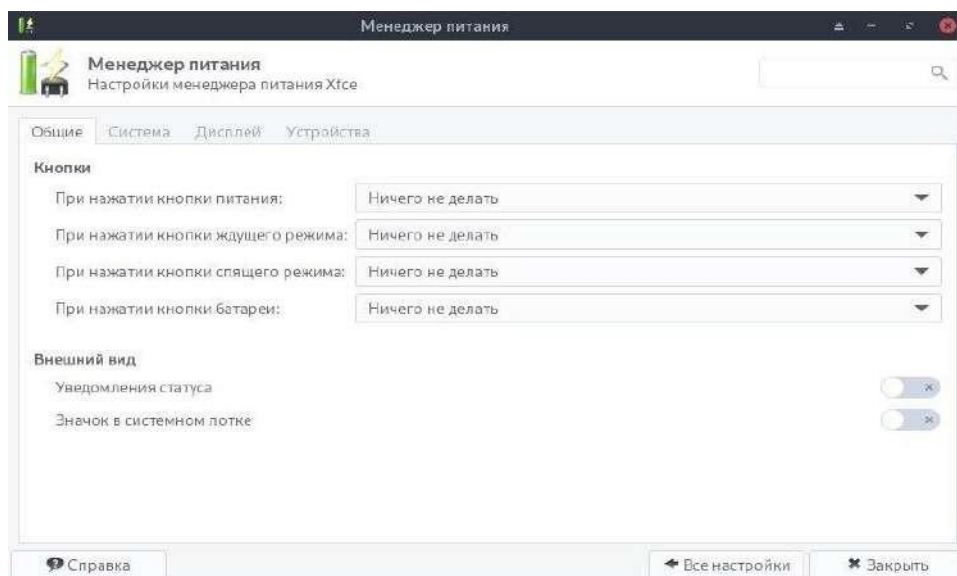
Менеджер питания

Менеджер питания
Настройки менеджера питания Xfce

Общие Система Дисплей Устройства

Кнопки

При нажатии кнопки питания: Ничего не делать

При нажатии кнопки ждущего режима: Ничего не делать

При нажатии кнопки спящего режима: Ничего не делать

При нажатии кнопки батареи: Ничего не делать

Внешний вид

Уведомления статуса

Значок в системном лотке

Справка

Все настройки

Закрыть